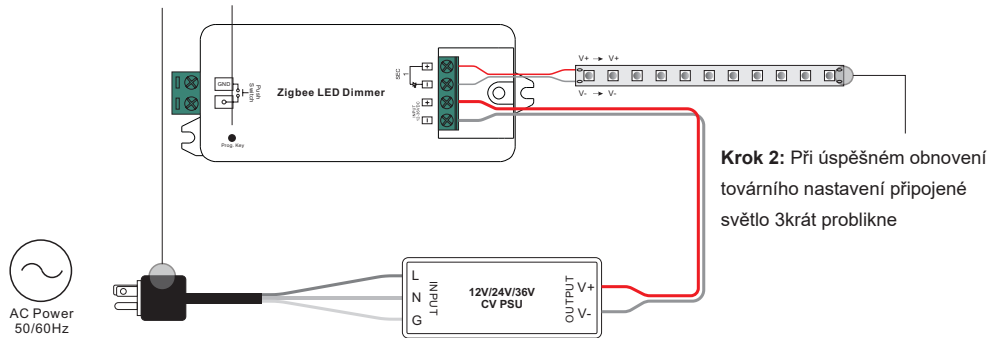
GND
Push Switch
Zigbee LED Dimmer
Prog. Key
SEC
+
-
+
-
V+ → V+
V- → V-
Krok 2: Při úspěšném obnovení továrního nastavení připojené světlo 3krát problikne
AC Power
50/60Hz
L
N
G
INPUT
12V/24V/36V
CV PSU
OUTPUT
V+
V-